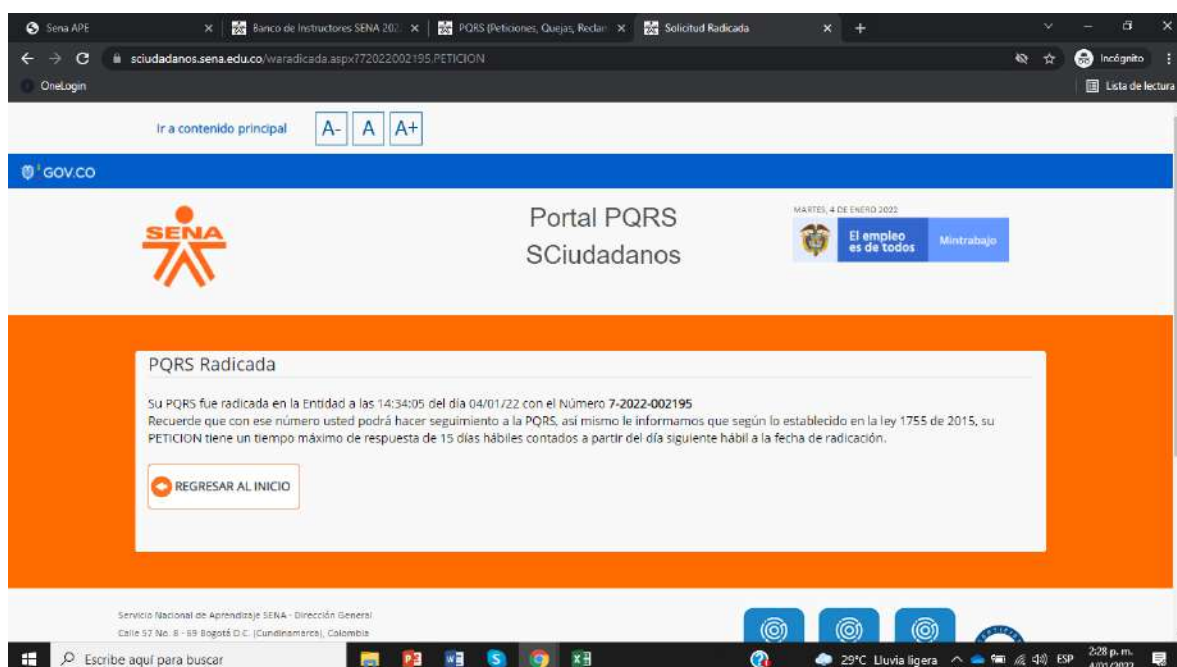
Sena APE | Banco de Instructores SENA 202 | PQRS (Peticiones, Quejas, Reclam | Solicitud Radicada

sciudadanos.sena.edu.co/waradicada.aspx?72022002195.PETICION

Incógnito

OneLogin

Lista de lectura

Ir a contenido principal A- A A+

GOV.CO

SENA

Portal PQRS
SCiudadanos

MARTES, 4 DE ENERO 2022

El empleo es de todos Mintrabajo

PQRS Radicada

Su PQRS fue radicada en la Entidad a las 14:34:05 del dia 04/01/22 con el Número 7-2022-002195
Recuerde que con ese número usted podrá hacer seguimiento a la PQRS, así mismo le informamos que según lo establecido en la ley 1755 de 2015, su PETICION tiene un tiempo máximo de respuesta de 15 dias hábiles contados a partir del día siguiente hábil a la fecha de radicación.

REGRESAR AL INICIO

Servicio Nacional de Aprendizaje SENA - Dirección General
Calle 57 No. 8 - 69 Bogotá D.C. (Cundinamarca), Colombia

Escribe aquí para buscar

29°C Lluvia ligera ESP 2:28 p. m. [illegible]